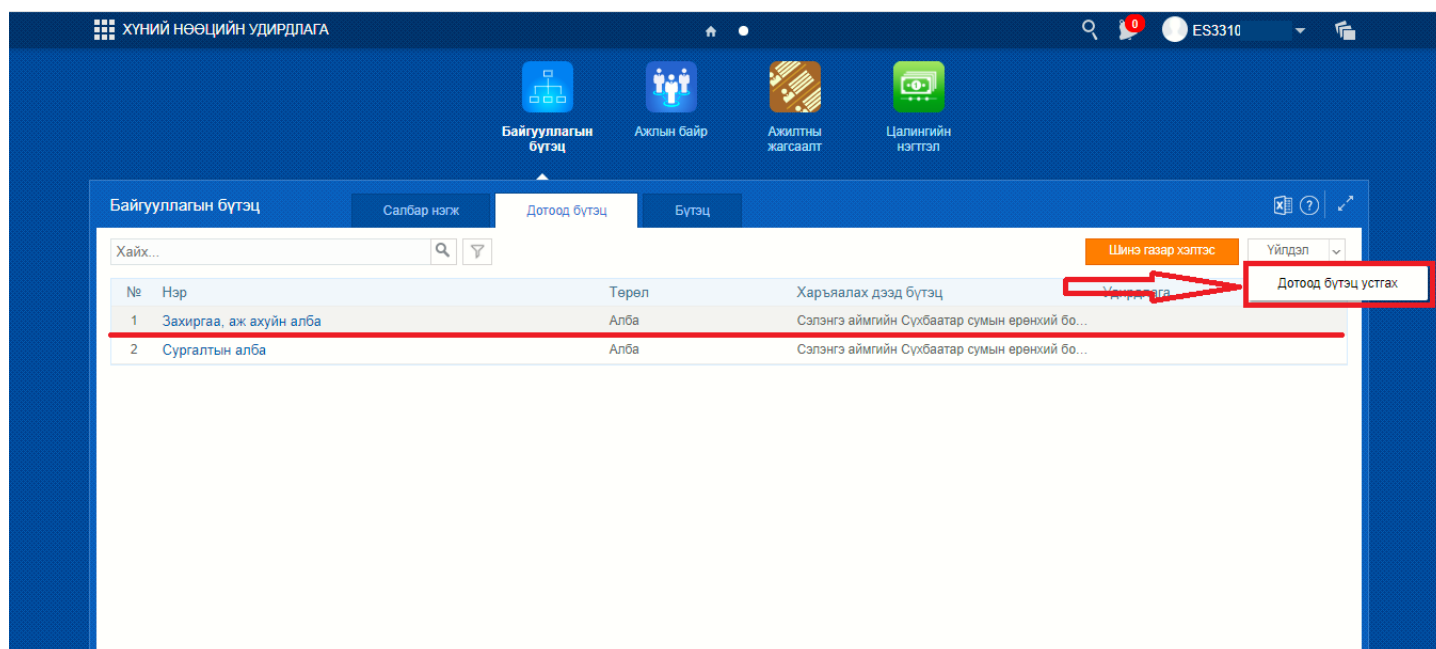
ХҮНИЙ НӨӨЦИЙН УДИРДЛАГА

0 ES3310

Байгууллагын бүтэц
Ажлын байр
Ажилтны жагсаалт
Цалингийн нэгтгэл

Байгууллагын бүтэц

Салбар нэгж
Дотоод бүтэц
Бүтэц

Хайх...

Шинэ газар хэлтэс
Үйлдэл
Дотоод бүтэц устгах

| № | Нэр | Төрөл | Харъяалах дээд бүтэц | Удирдлага |
|---|---|---|---|---|
| 1 | Захиргаа, аж ахуйн алба | Алба | Сэлэнгэ аймгийн Сүхбаатар сумын ерөнхий бо... | |
| 2 | Сургалтын алба | Алба | Сэлэнгэ аймгийн Сүхбаатар сумын ерөнхий бо... | |